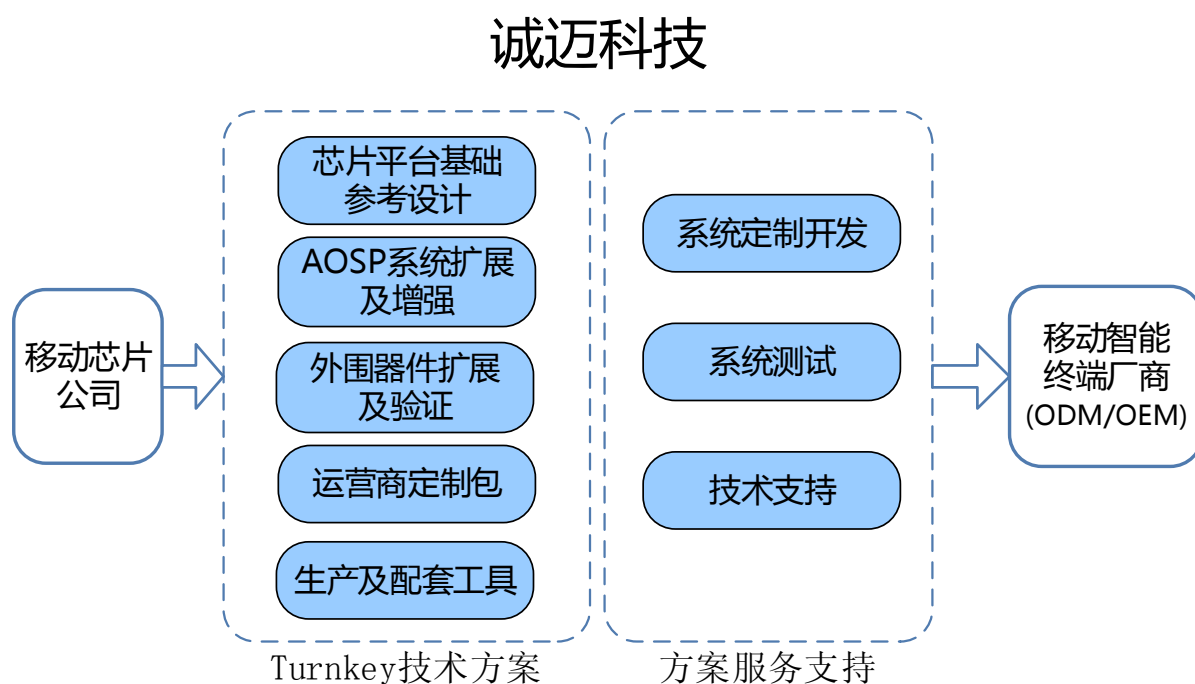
诚迈科技

移动芯片公司

芯片平台基础参考设计

AOSP系统扩展及增强

外围器件扩展及验证

运营商定制包

生产及配套工具

Turnkey技术方案

系统定制开发

系统测试

技术支持

方案服务支持

移动智能终端厂商 (ODM/OEM)